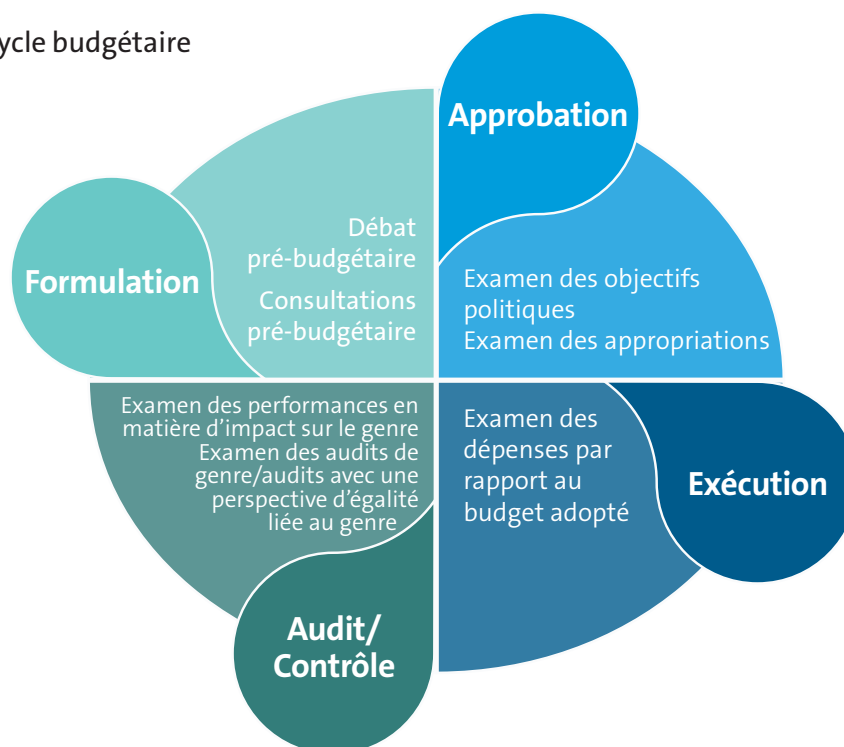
ycle budgétaire

Approbation

Formulation

Débat pré-budgétaire

Consultations pré-budgétaire

Examen des objectifs politiques
Examen des appropriations

Examen des performances en matière d'impact sur le genre
Examen des audits de genre/audits avec une perspective d'égalité liée au genre

Examen des dépenses par rapport au budget adopté

Exécution

Audit/ Contrôle